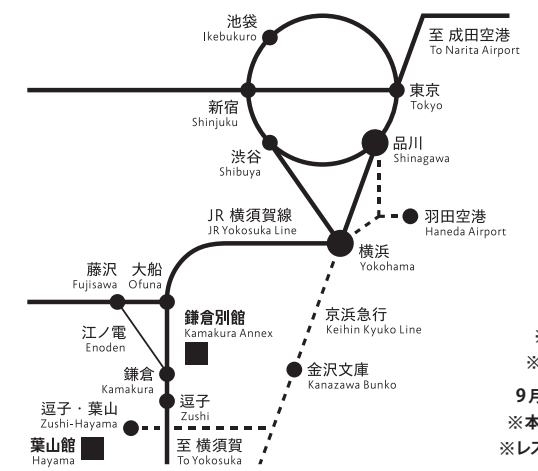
池袋
Ikebukuro

至 成田空港
To Narita Airport

東京
Tokyo

新宿
Shinjuku

渋谷
Shibuya

品川
Shinagawa

羽田空港
Haneda Airport

JR 横須賀線
JR Yokosuka Line

横浜
Yokohama

藤沢
Fujisawa

大船
Ofuna

鎌倉別館
Kamakura Annex

京浜急行
Keihin Kyuko Line

江ノ電
Enoden

金沢文庫
Kanazawa Bunko

鎌倉
Kamakura

逗子
Zushi

逗子・葉山
Zushi-Hayama

葉山館
Hayama

至 横須賀
To Yokosuka

※
※
9月
※本
※レス